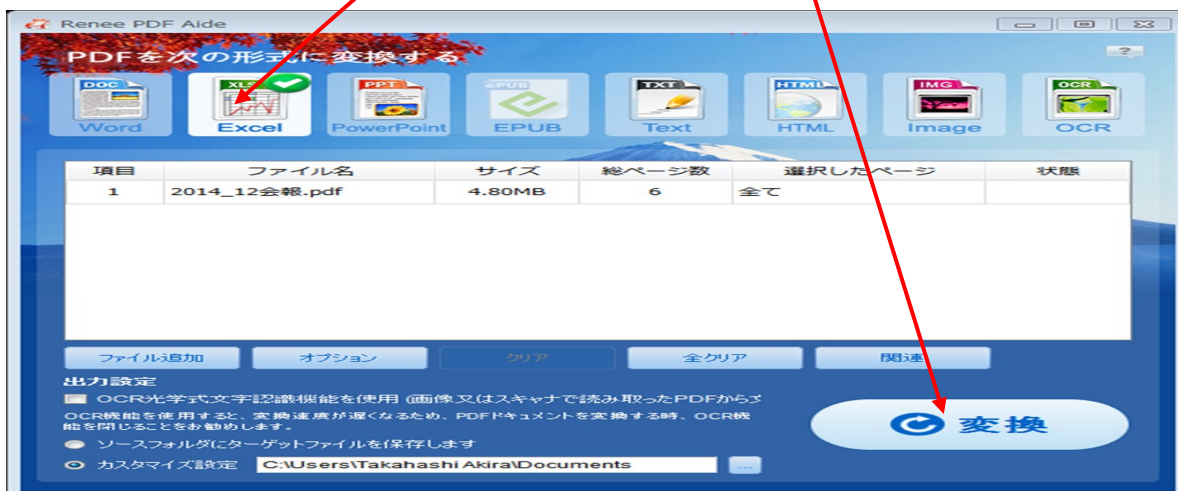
Renee PDF Aide

?

PDFを次の形式に変換する

DOC
Word

XLS
Excel

PPT
PowerPoint

ePUB
EPUB

TXT
Text

HTML
HTML

IMG
Image

OCR
OCR

| 項目 | ファイル名 | サイズ | 総ページ数 | 選択したページ | 状態 |
|---|---|---|---|---|---|
| 1 | 2014_12会報.pdf | 4.80MB | 6 | 全て | |

ファイル追加
オプション
クリア
全クリア
閉じる

出力設定

OCR光学式文字認識機能を使用 (画像又はスキャナで読み取ったPDFから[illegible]

OCR機能を使用すると、変換速度が遅くなるため、PDFドキュメントを変換する時、OCR機能を閉じることをお勧めします。

ソースフォルダにターゲットファイルを保存します

カスタマイズ設定 C:\Users\Takahashi Akira\Documents ...

変換